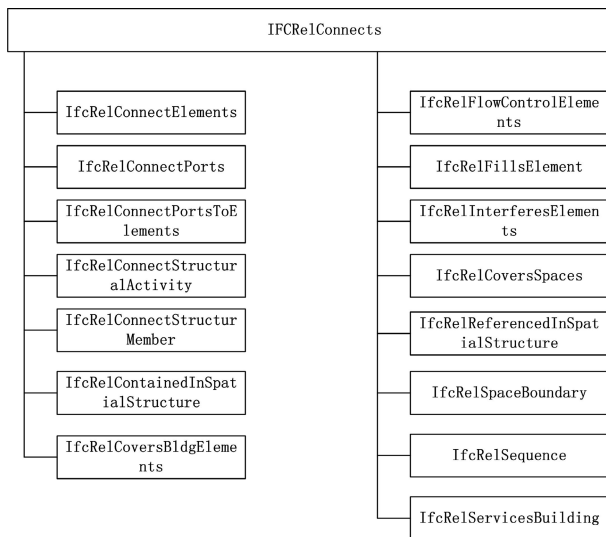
IFCRelConnects

IfcRelConnectElements

IfcRelConnectPorts

IfcRelConnectPortsToElements

IfcRelConnectStructuralActivity

IfcRelConnectStructurMember

IfcRelContainedInSpatialStructure

IfcRelCoversBldgElements

IfcRelFlowControlElements

IfcRelFillsElement

IfcRelInterferesElements

IfcRelCoversSpaces

IfcRelReferencedInSpatialStructure

IfcRelSpaceBoundary

IfcRelSequence

IfcRelServicesBuilding